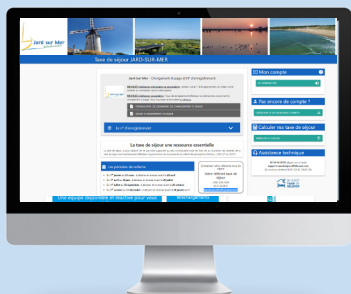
Jard sur Mer

Taxe de séjour JARD-SUR-MER

Mon compte

Pas encore de compte ?

Calculer ma taxe de séjour

Assistance technique

Jard-sur-Mer - Changement du pays d'enregistrement

Je n° d'enregistrement

La taxe de séjour une ressource essentielle

Les périodes de collecte

Une équipe disponible et réactive pour vous

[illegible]